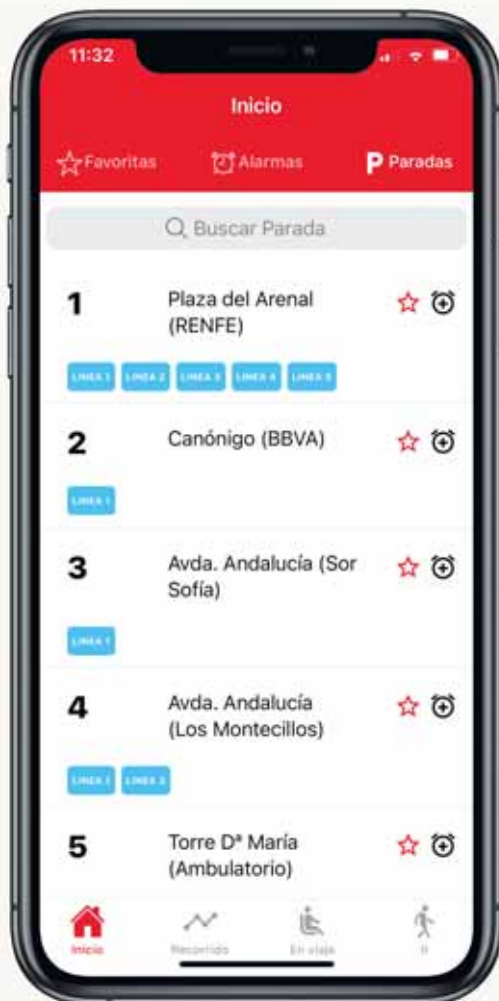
11:32

Inicio

Favoritas Alarmas P Paradas

Buscar Parada

1 Plaza del Arenal (RENFE)

LINEA 1 LINEA 2 LINEA 3 LINEA 4 LINEA 5

2 Canónigo (BBVA)

LINEA 1

3 Avda. Andalucía (Sor Sofía)

LINEA 1

4 Avda. Andalucía (Los Montecillos)

LINEA 1 LINEA 2

5 Torre Dª María (Ambulatorio)

Inicio Recorrido En viaje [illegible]